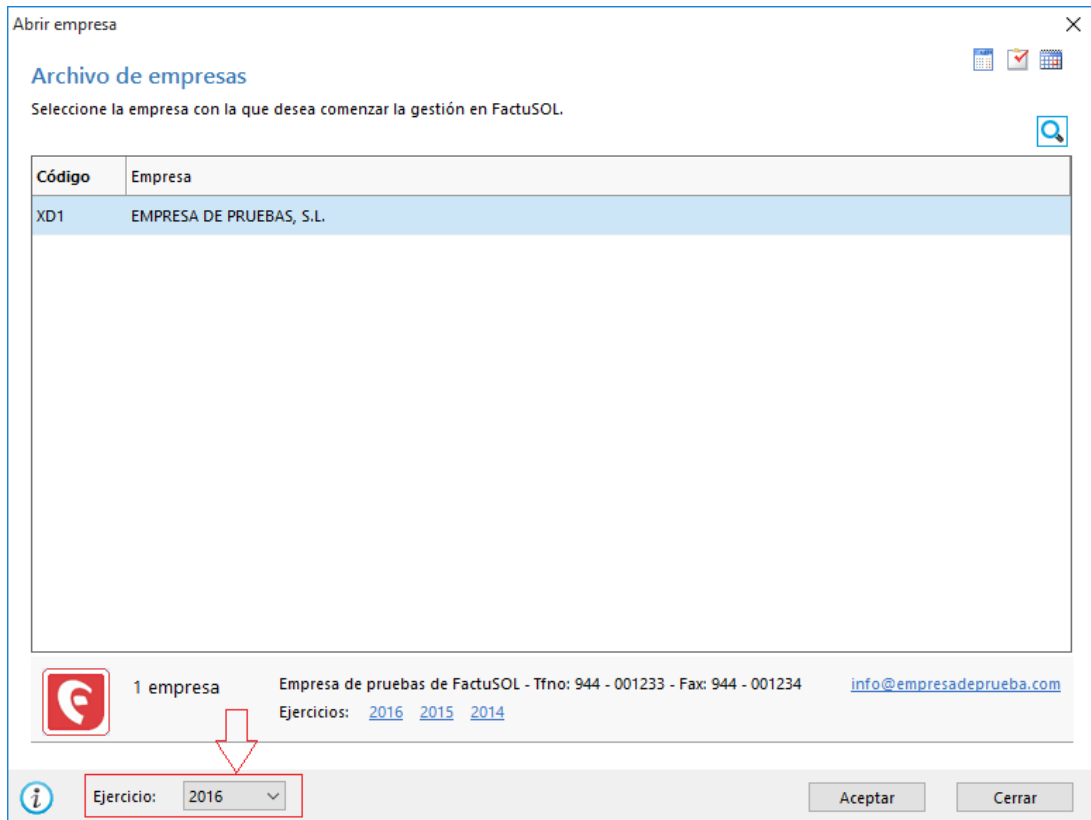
Abrir empresa

Archivo de empresas

Seleccione la empresa con la que desea comenzar la gestión en FactuSOL.

| Código | Empresa |
|---|---|
| XD1 | EMPRESA DE PRUEBAS, S.L. |

1 empresa

Empresa de pruebas de FactuSOL - Tfno: 944 - 001233 - Fax: 944 - 001234

info@empresadeprueba.com

Ejercicios: 2016 2015 2014

Ejercicio: 2016

Aceptar

Cerrar